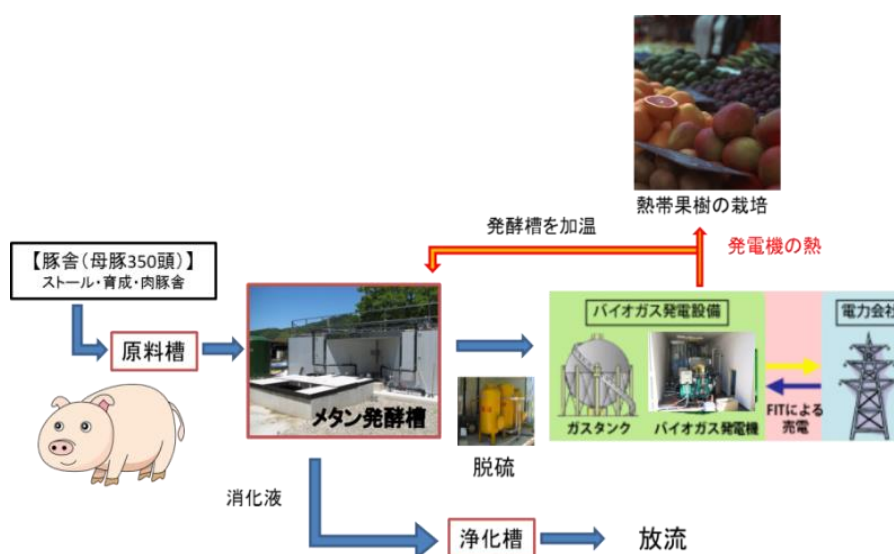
熱帯果樹の栽培

発酵槽を加温

発電機の熱

【豚舎（母豚350頭）】
ストール・育成・肉豚舎

原料槽

メタン発酵槽

脱硫

バイオガス発電設備

ガスタンク

バイオガス発電機

FITによる売電

電力会社

消化液

浄化槽

放流